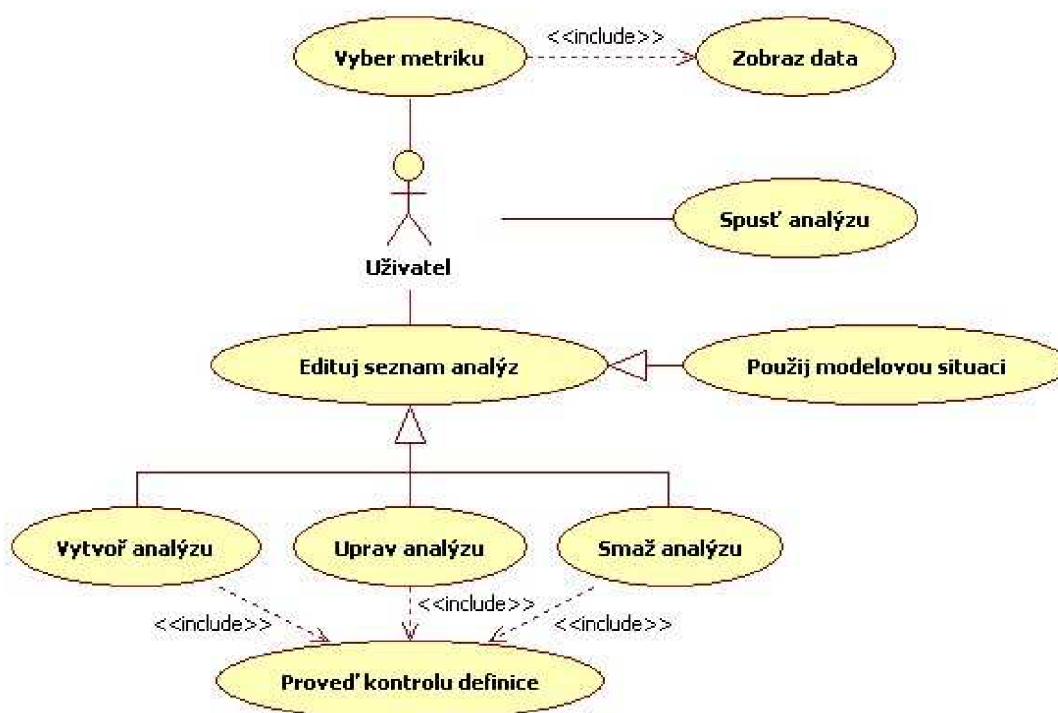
Vyber metriku

<<include>>

Zobraz data

Spusť analýzu

Uživatel

Edituj seznam analýz

Použij modelovou situaci

Vytvoř analýzu

Uprav analýzu

Smaž analýzu

<<include>>

<<include>>

<<include>>

Proveď kontrolu definice